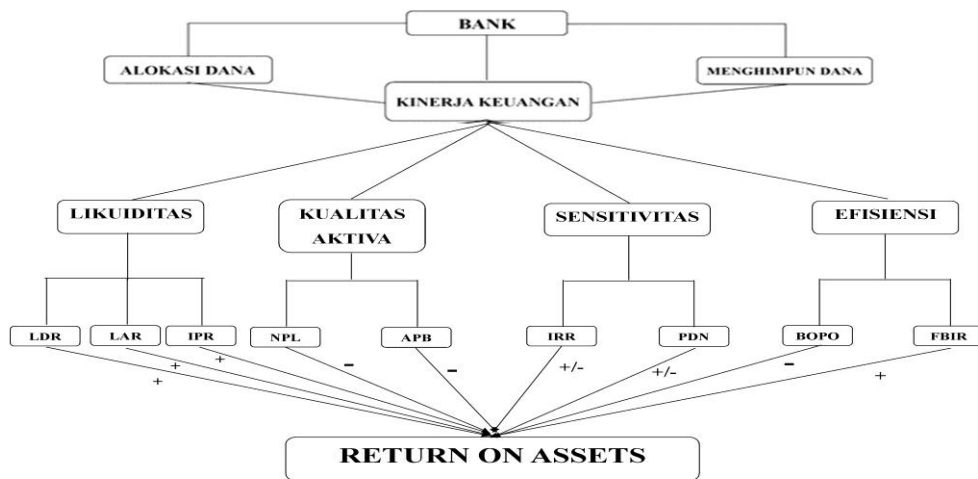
BANK

ALOKASI DANA

MENGHIMPUN DANA

KINERJA KEUANGAN

LIKUIDITAS

KUALITAS AKTIVA

SENSITIVITAS

EFISIENSI

LDR

LAR

IPR

NPL

APB

IRR

PDN

BOPO

FBIR

+

+

+

−

−

+/-

+/-

−

+

RETURN ON ASSETS